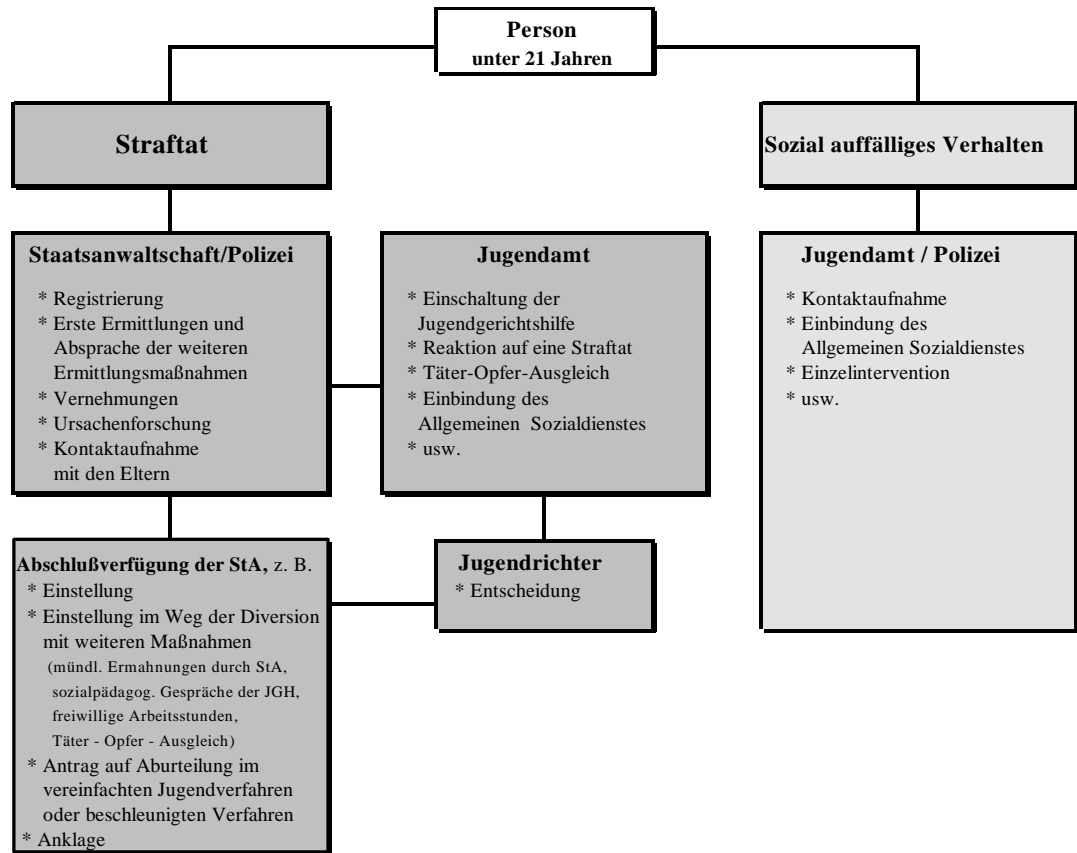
Person
unter 21 Jahren

Straftat

Sozial auffälliges Verhalten

Staatsanwaltschaft/Polizei

* Registrierung
* Erste Ermittlungen und Absprache der weiteren Ermittlungsmaßnahmen
* Vernehmungen
* Ursachenforschung
* Kontaktaufnahme mit den Eltern

Jugendamt

* Einschaltung der Jugendgerichtshilfe
* Reaktion auf eine Straftat
* Täter-Opfer-Ausgleich
* Einbindung des Allgemeinen Sozialdienstes
* usw.

Jugendamt / Polizei

* Kontaktaufnahme
* Einbindung des Allgemeinen Sozialdienstes
* Einzelintervention
* usw.

Abschlußverfügung der StA, z. B.
* Einstellung
* Einstellung im Weg der Diversion mit weiteren Maßnahmen
(mündl. Ermahnungen durch StA, sozialpädagog. Gespräche der JGH, freiwillige Arbeitsstunden, Täter - Opfer - Ausgleich)
* Antrag auf Aburteilung im vereinfachten Jugendverfahren oder beschleunigten Verfahren
* Anklage

Jugendrichter
* Entscheidung